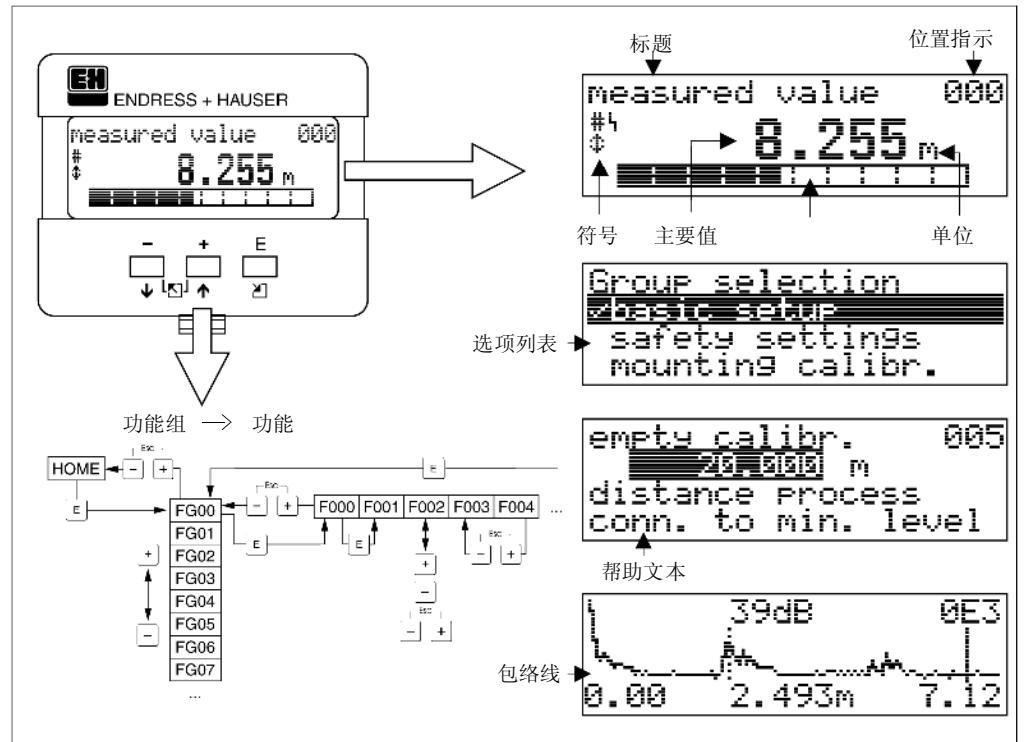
ENDRESS + HAUSER

measured value 000

8.255 m

– + E

功能组 → 功能

Esc

HOME – +

E

FG00
FG01
FG02
FG03
FG04
FG05
FG06
FG07
...

+

–

Esc

– +

F000 F001 F002 F003 F004 ...

E

E

E

+

–

Esc

– +

– +

标题 位置指示

measured value 000

8.255 m

符号 主要值 单位

Group selection
basic setup
safety settings
mounting calibr.

选项列表

empty calibr. 005
20.000 m
distance process
conn. to min. level

帮助文本

39dB 0E3

包络线

0.00 2.493m 7.12